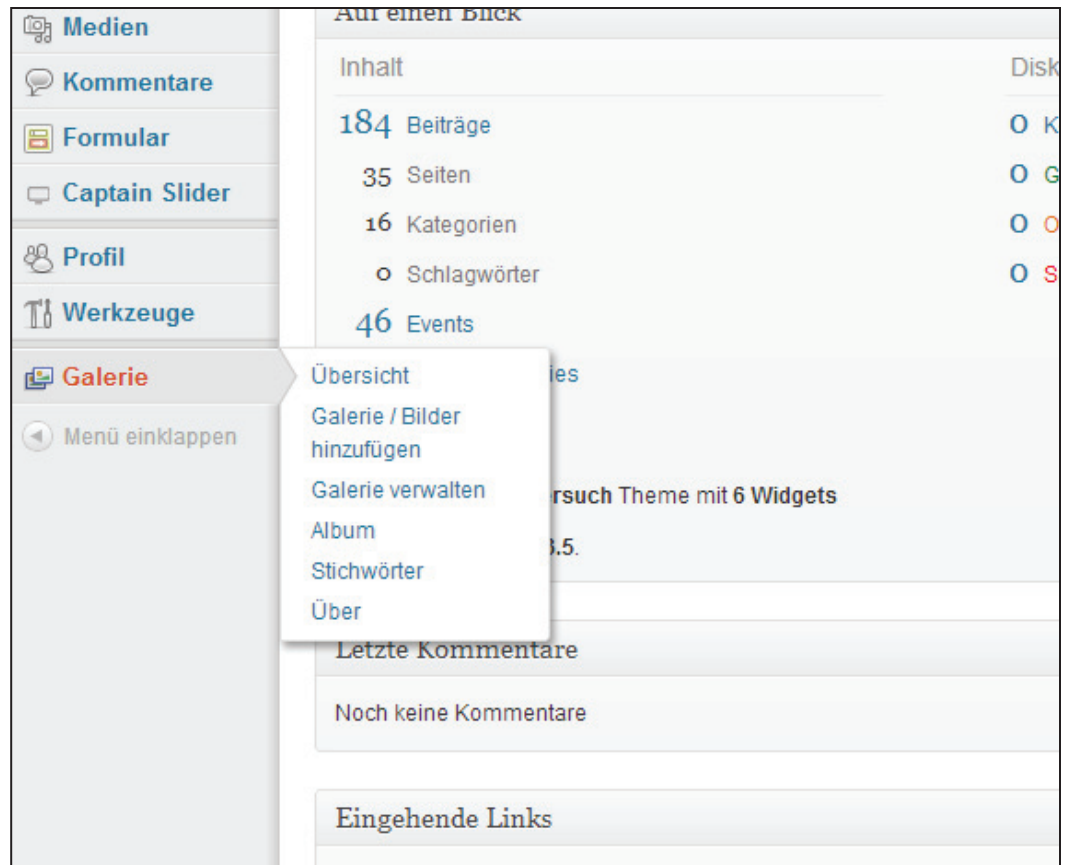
Medien
Kommentare
Formular
Captain Slider
Profil
Werkzeuge
Galerie
Menü einklappen

Auf einen Blick

Inhalt
184 Beiträge
35 Seiten
16 Kategorien
0 Schlagwörter
46 Events
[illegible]ies

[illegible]rsuch Theme mit 6 Widgets
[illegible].5.

Disk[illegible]
0 K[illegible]
0 G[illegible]
0 O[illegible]
0 S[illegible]

Übersicht
Galerie / Bilder hinzufügen
Galerie verwalten
Album
Stichwörter
Über

Letzte Kommentare
Noch keine Kommentare

Eingehende Links